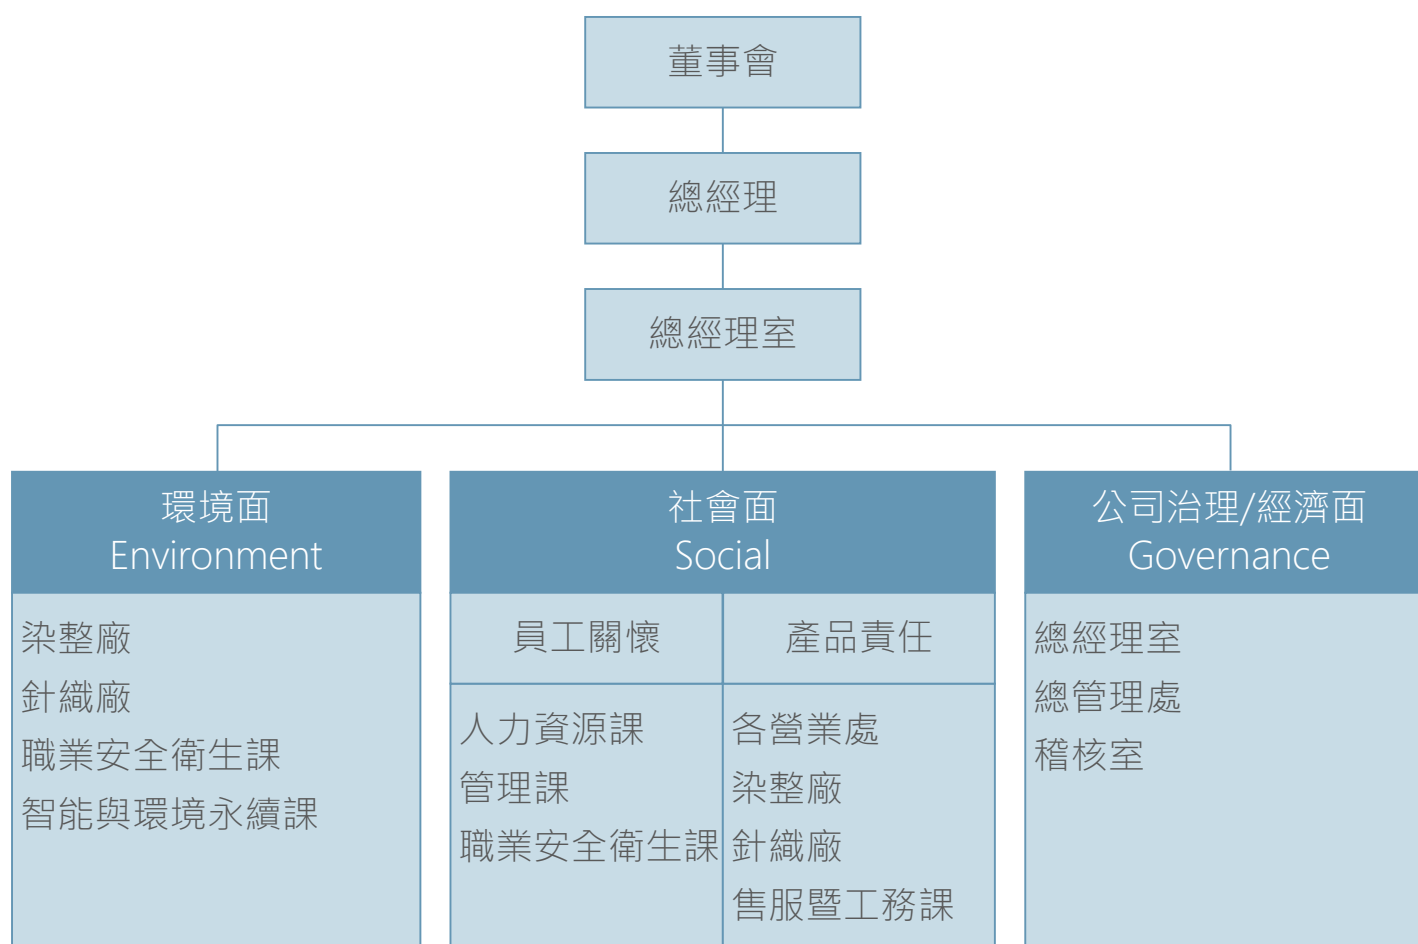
董事會

總經理

總經理室

環境面
Environment

染整廠
針織廠
職業安全衛生課
智能與環境永續課

社會面
Social

員工關懷

人力資源課
管理課
職業安全衛生課

產品責任

各營業處
染整廠
針織廠
售服暨工務課

公司治理/經濟面
Governance

總經理室
總管理處
稽核室